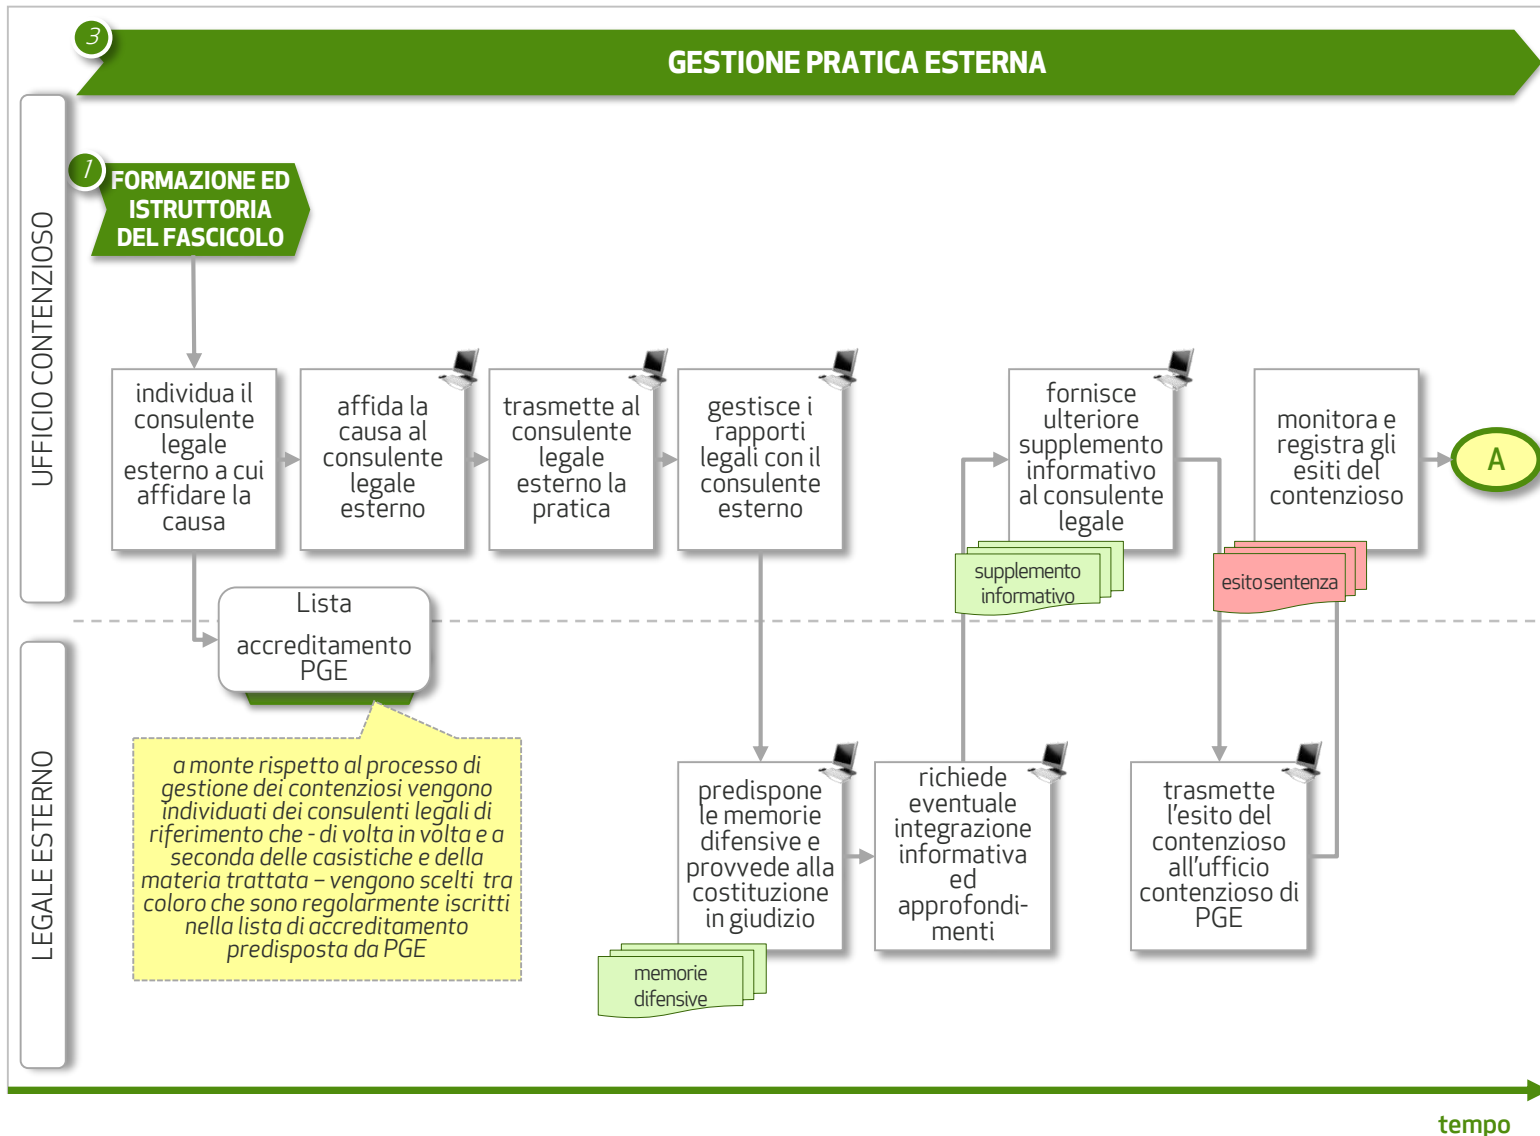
3

GESTIONE PRATICA ESTERNA

UFFICIO CONTENZIOSO

1

FORMAZIONE ED ISTRUTTORIA DEL FASCICOLO

individua il consulente legale esterno a cui affidare la causa

affida la causa al consulente legale esterno

trasmette al consulente legale esterno la pratica

gestisce i rapporti legali con il consulente esterno

fornisce ulteriore supplemento informativo al consulente legale

supplemento informativo

monitora e registra gli esiti del contenzioso

esito sentenza

A

Lista accreditamento PGE

LEGALE ESTERNO

a monte rispetto al processo di gestione dei contenziosi vengono individuati dei consulenti legali di riferimento che - di volta in volta e a seconda delle casistiche e della materia trattata – vengono scelti tra coloro che sono regolarmente iscritti nella lista di accreditamento predisposta da PGE

predispone le memorie difensive e provvede alla costituzione in giudizio

memorie difensive

richiede eventuale integrazione informativa ed approfondimenti

trasmette l’esito del contenzioso all’ufficio contenzioso di PGE

tempo